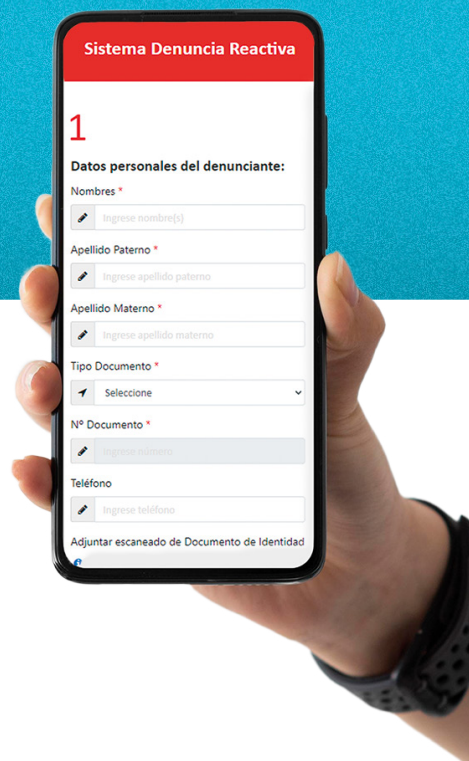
Sistema Denuncia Reactiva

1

Datos personales del denunciante:

Nombres *

Ingrese nombre(s)

Apellido Paterno *

Ingrese apellido paterno

Apellido Materno *

Ingrese apellido materno

Tipo Documento *

Seleccione

Nº Documento *

Ingrese número

Teléfono

Ingrese teléfono

Adjuntar escaneado de Documento de Identidad